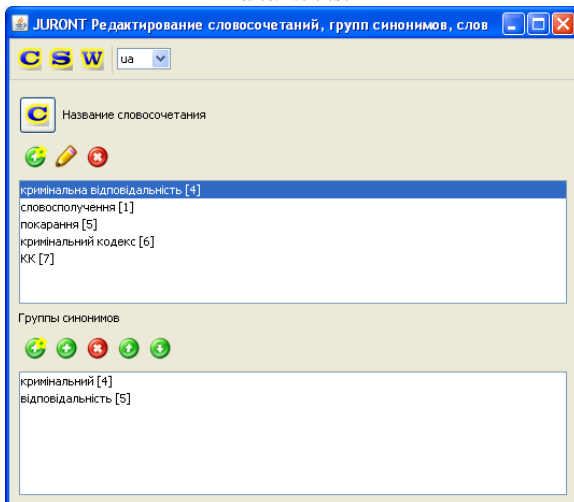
JURONT Редактирование словосочетаний, групп синонимов, слов

C S W ua

C Название словосочетания

кримінальна відповідальність [4]
словосполучення [1]
покарання [5]
кримінальний кодекс [6]
КК [7]

Группы синонимов

кримінальний [4]
відповідальність [5]